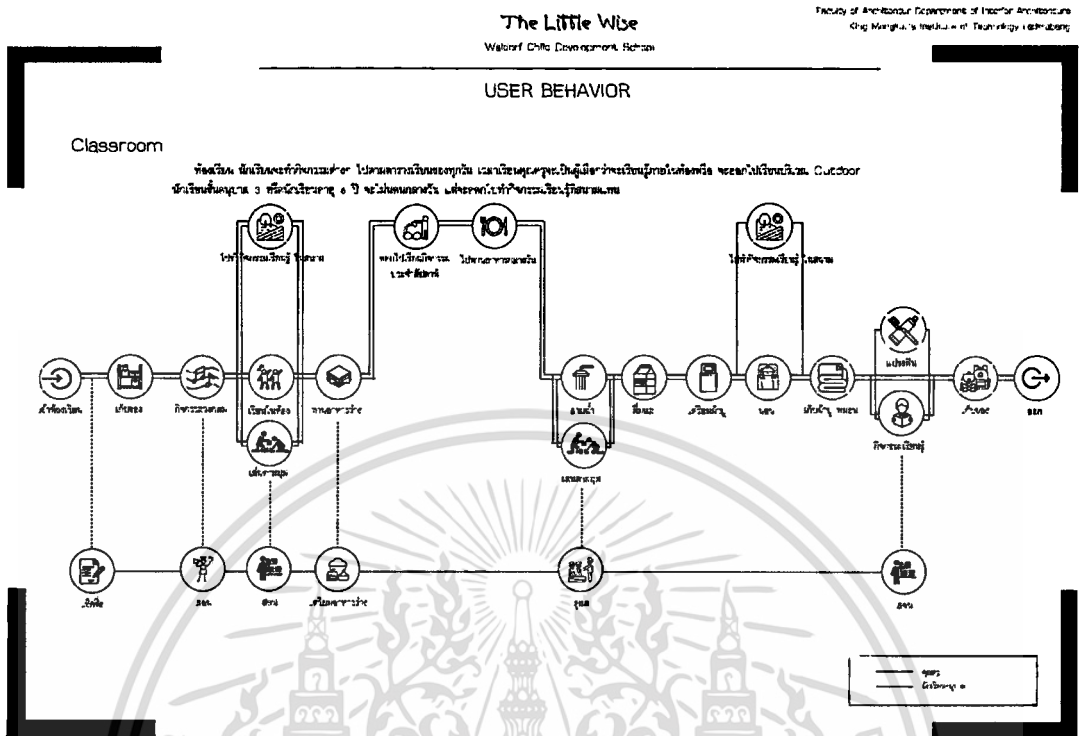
The Little Wise

Waldorf Child Development School

Faculty of Architecture Department of Interior Architecture
King Mongkut's Institute of Technology Ladkrabang

USER BEHAVIOR

Classroom

ห้องเรียน นักเรียนจะทำกิจกรรมต่างๆ ไปตามตารางเรียนของทุกวัน เวลาเรียนคุณครูจะเป็นผู้เลือกว่าจะเรียนรู้ภายในห้องหรือ จะออกไปเรียนนอกห้อง Outdoor นักเรียนชั้นอนุบาล 3 หรืออายุ 6 ปี จะไม่นอนกลางวัน แต่จะออกไปทำกิจกรรมเรียนรู้ภายนอก

ไปทำกิจกรรมเรียนรู้ในสวน

ออกไปวิ่งเล่นกิจกรรม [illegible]

ไปทานอาหารกลางวัน

ไปทำกิจกรรมเรียนรู้ในสวน

เข้าห้องเรียน

เก็บของ

กิจกรรมวงกลม

เรียนในห้อง

ทานอาหารว่าง

ล้างมือ

ดื่มนม

เตรียมตัว

นอน

เก็บที่นอน

แปรงฟัน

เก็บของ

ออก

เล่นตามมุม

นอนกลางวัน

กิจกรรมเรียนรู้

ผู้ปกครอง

ครู

ครู

เตรียมอาหารว่าง

ครู

ครู

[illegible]

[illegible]